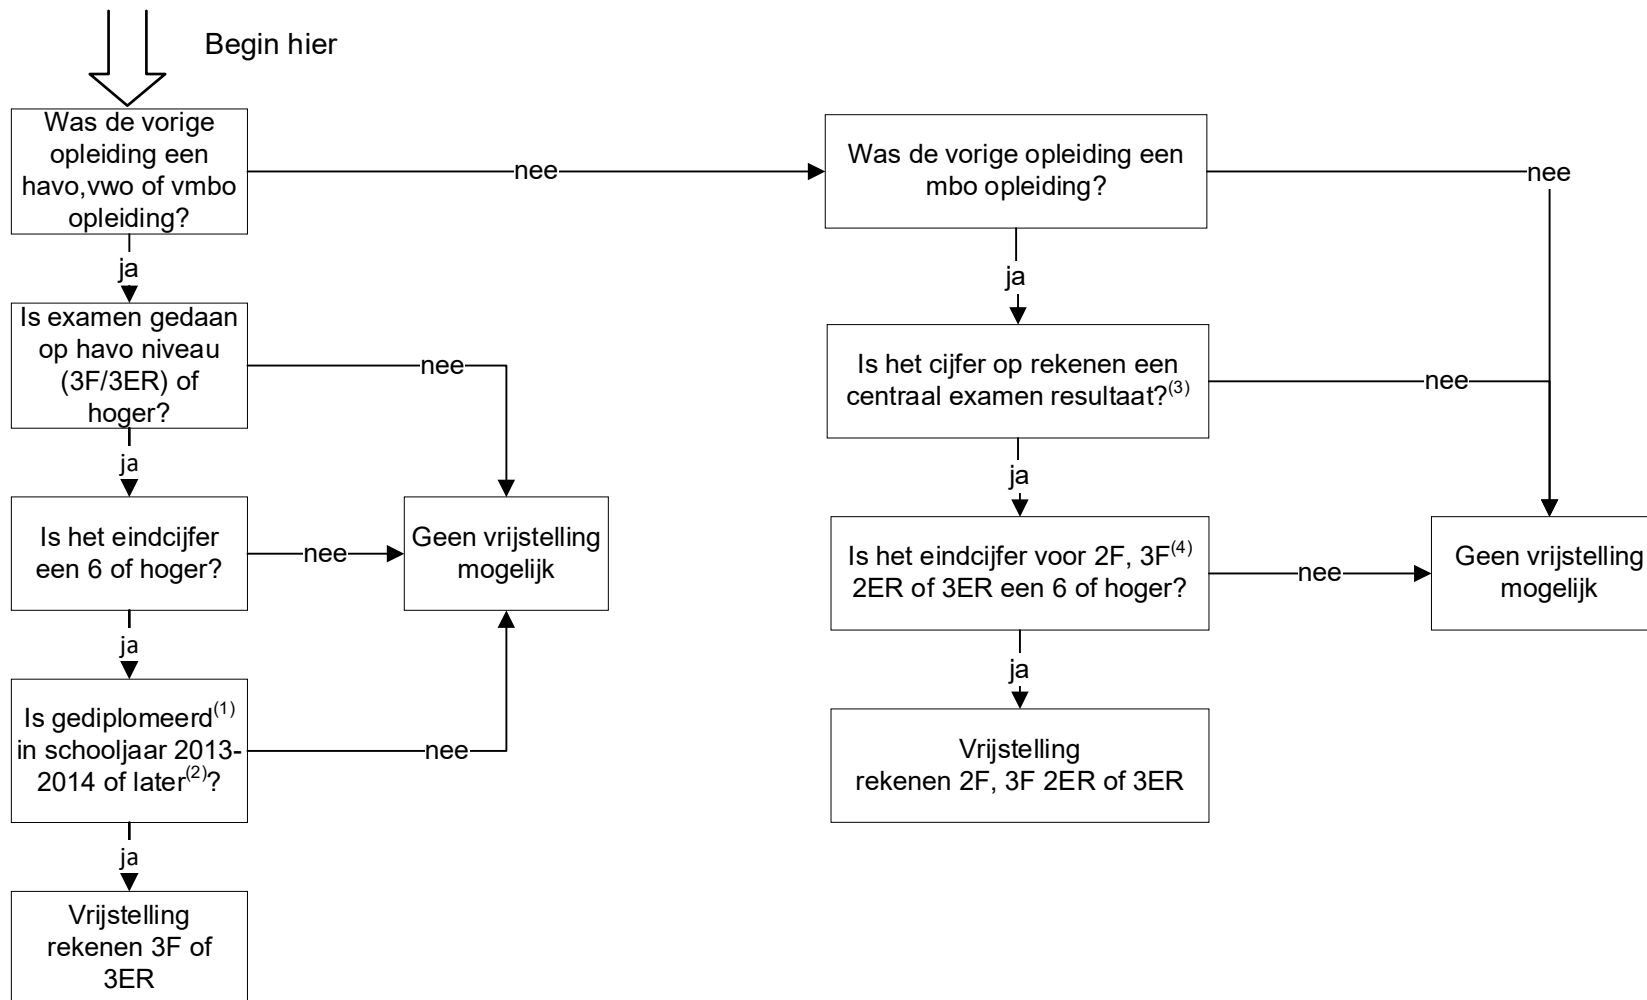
Begin hier

Was de vorige opleiding een havo,vwo of vmbo opleiding?

nee

ja

Is examen gedaan op havo niveau (3F/3ER) of hoger?

nee

ja

Is het eindcijfer een 6 of hoger?

nee

Geen vrijstelling mogelijk

ja

Is gediplomeerd$^{(1)}$ in schooljaar 2013-2014 of later$^{(2)}$?

nee

ja

Vrijstelling rekenen 3F of 3ER

Was de vorige opleiding een mbo opleiding?

nee

ja

Is het cijfer op rekenen een centraal examen resultaat?$^{(3)}$

nee

ja

Is het eindcijfer voor 2F, 3F$^{(4)}$ 2ER of 3ER een 6 of hoger?

nee

Geen vrijstelling mogelijk

ja

Vrijstelling rekenen 2F, 3F 2ER of 3ER